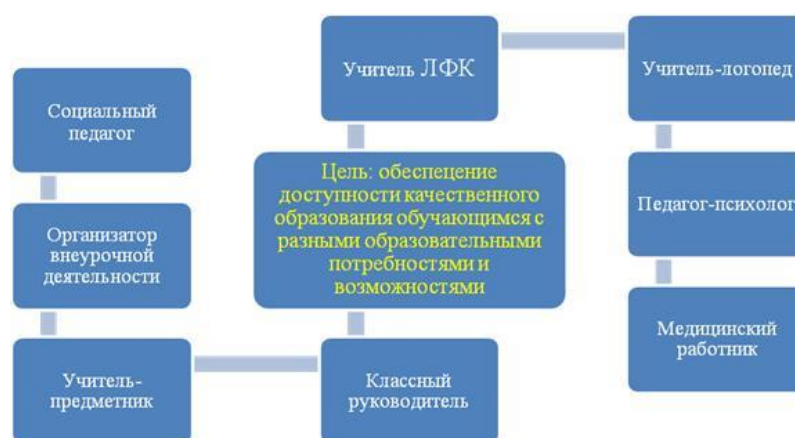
Социальный педагог

Организатор внеурочной деятельности

Учитель-предметник

Учитель ЛФК

Цель: обеспецение доступности качественного образования обучающимся с разными образовательными потребностями и возможностями

Классный руководитель

Учитель-логопед

Педагог-психолог

Медицинский работник